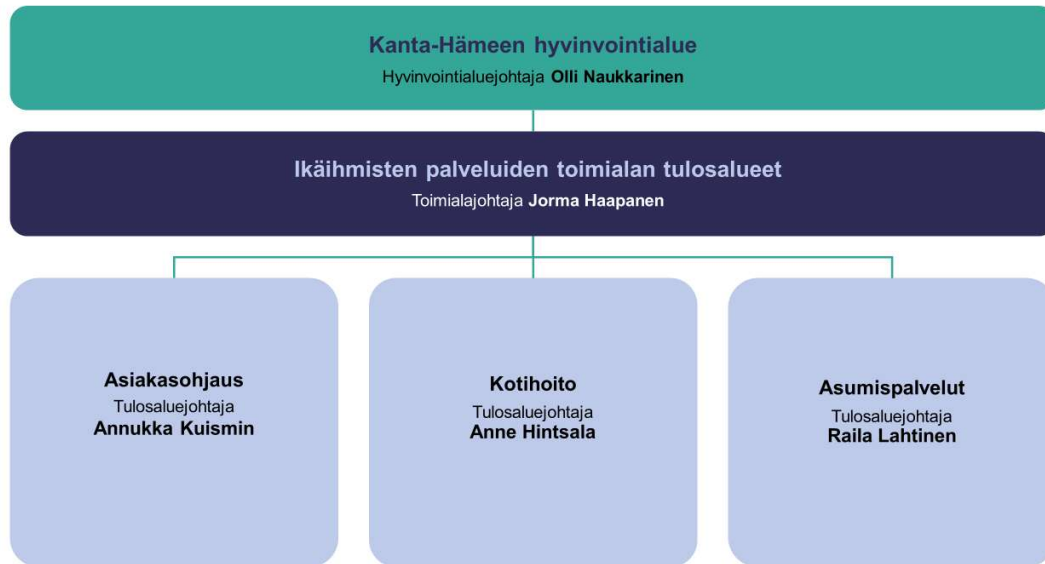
Kanta-Hämeen hyvinvointialue
Hyvinvointialuejohtaja Olli Naukkarinen

Ikäihmisten palveluiden toimialan tulosalueet
Toimialajohtaja Jorma Haapanen

Asiakasohjaus
Tulosaluejohtaja
Annukka Kuismin

Kotihoito
Tulosaluejohtaja
Anne Hintsala

Asumispalvelut
Tulosaluejohtaja
Raila Lahtinen